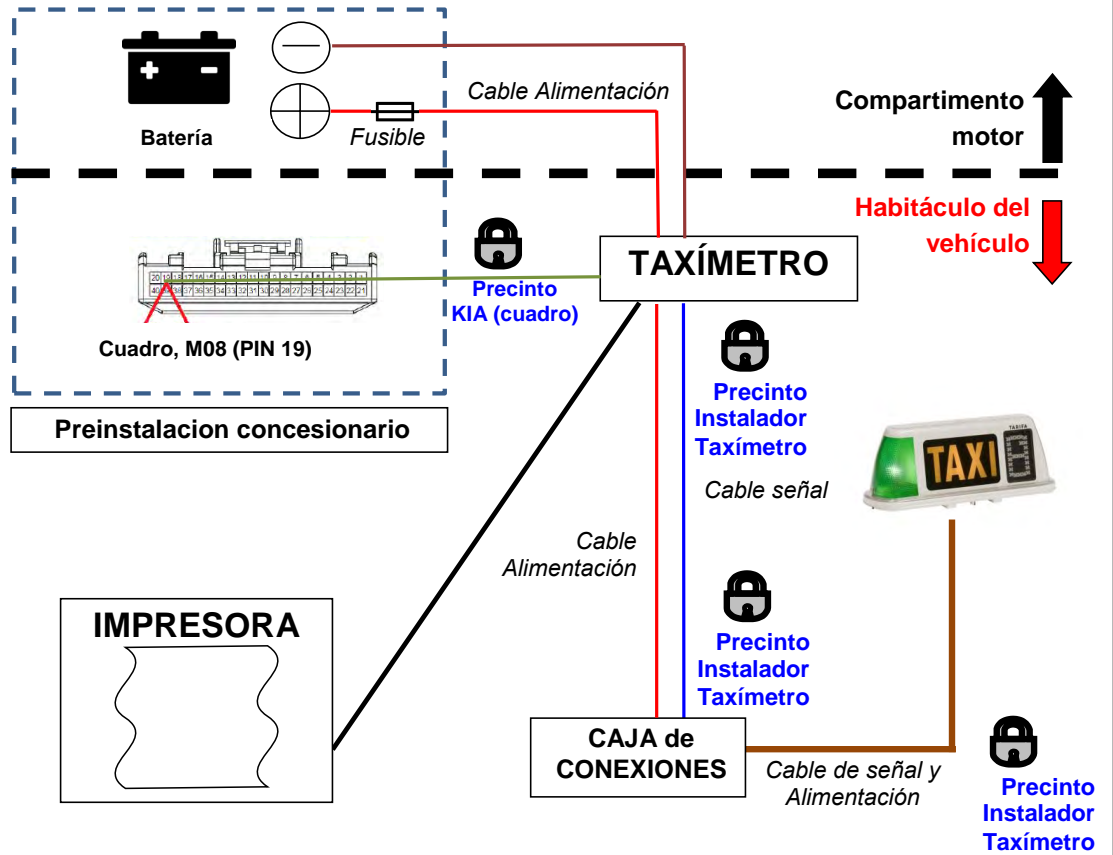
Batería

Fusible

Cable Alimentación

Compartimento motor

Habitáculo del vehículo

TAXÍMETRO

Precinto KIA (cuadro)

Cuadro, M08 (PIN 19)

Preinstalacion concesionario

Precinto Instalador Taxímetro

Cable señal

TAXI

Cable Alimentación

Precinto Instalador Taxímetro

IMPRESORA

CAJA de CONEXIONES

Cable de señal y Alimentación

Precinto Instalador Taxímetro